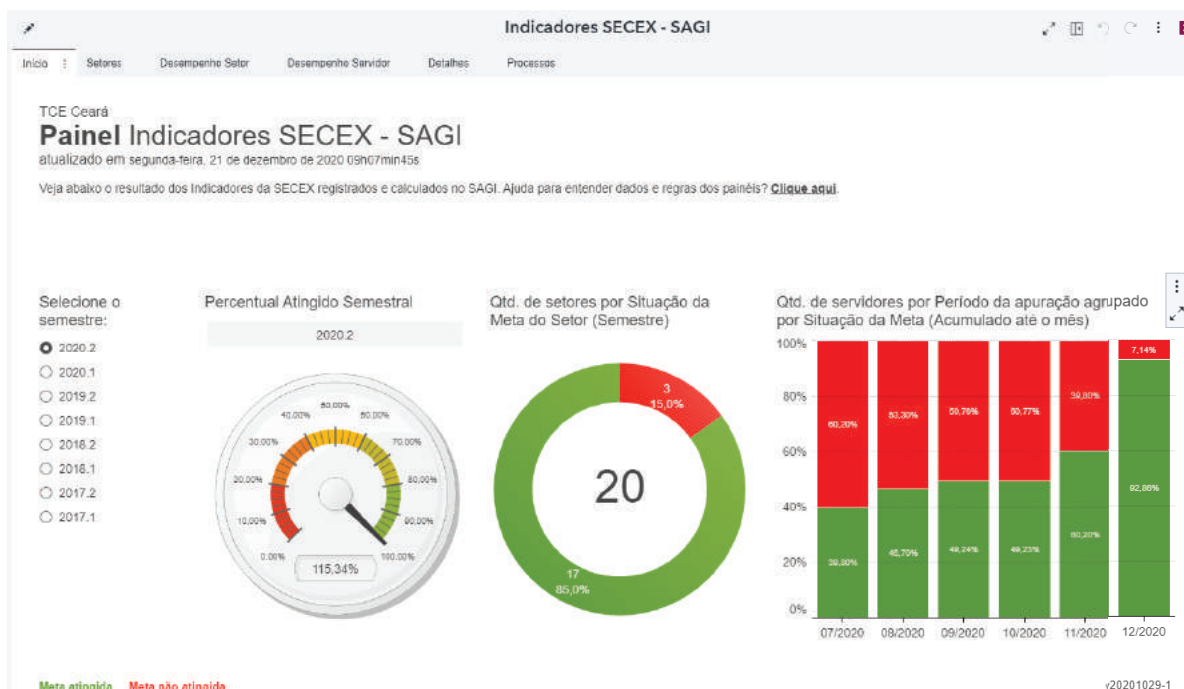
Indicadores SECEX - SAGI

Início | Setores | Desempenho Setor | Desempenho Servidor | Detalhes | Processos

TCE Ceará
**Painel** Indicadores SECEX - SAGI
atualizado em segunda-feira, 21 de dezembro de 2020 09h07min45s

Veja abaixo o resultado dos Indicadores da SECEX registrados e calculados no SAGI. Ajuda para entender dados e regras dos painéis? Clique aqui.

Selecione o semestre:
2020.2
2020.1
2019.2
2019.1
2018.2
2018.1
2017.2
2017.1

Percentual Atingido Semestral
2020.2
0,00% 10,00% 20,00% 30,00% 40,00% 50,00% 60,00% 70,00% 80,00% 90,00% 100,00%
115,34%

Qtd. de setores por Situação da Meta do Setor (Semestre)
3
15,0%
20
17
85,0%

Qtd. de servidores por Período da apuração agrupado por Situação da Meta (Acumulado até o mês)
100%
80%
60%
40%
20%
0%
60,20% 53,30% 50,76% 50,77% 39,80% 7,14%
39,80% 46,70% 49,24% 49,23% 60,20% 92,86%
07/2020 08/2020 09/2020 10/2020 11/2020 12/2020

Meta atingida Meta não atingida
v20201029-1